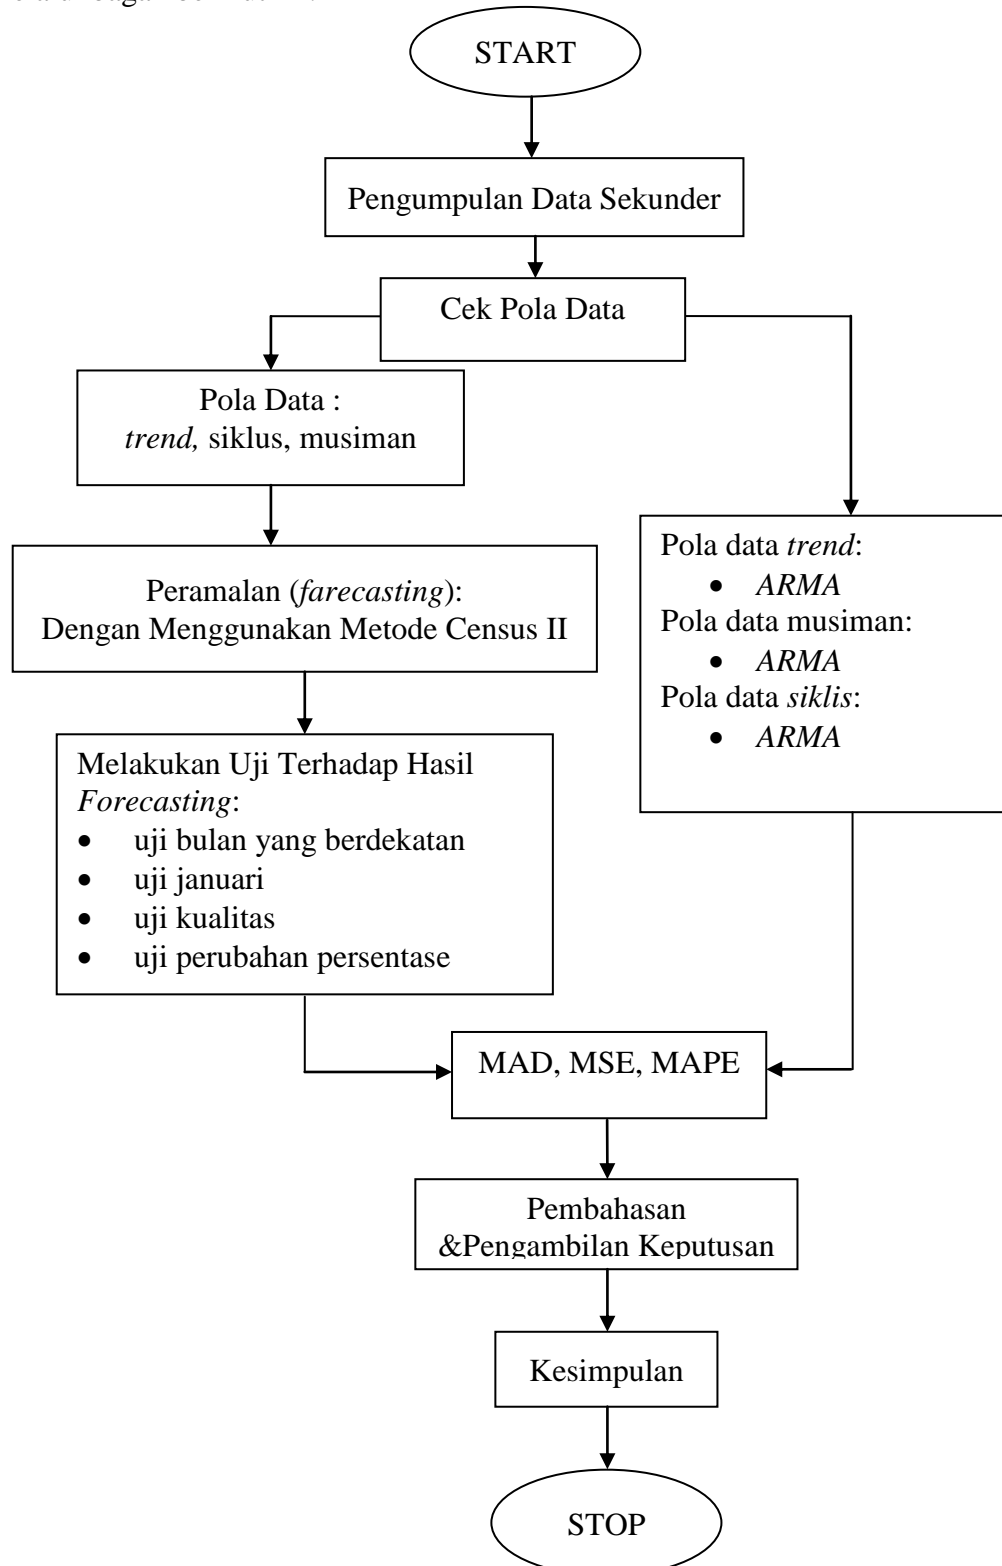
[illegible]

START

Pengumpulan Data Sekunder

Cek Pola Data

Pola Data :
*trend,* siklus, musiman

Peramalan (*farecasting*):
Dengan Menggunakan Metode Census II

Melakukan Uji Terhadap Hasil *Forecasting*:
- uji bulan yang berdekatan
- uji januari
- uji kualitas
- uji perubahan persentase

Pola data *trend*:
- *ARMA*

Pola data musiman:
- *ARMA*

Pola data *siklis*:
- *ARMA*

MAD, MSE, MAPE

Pembahasan &Pengambilan Keputusan

Kesimpulan

STOP